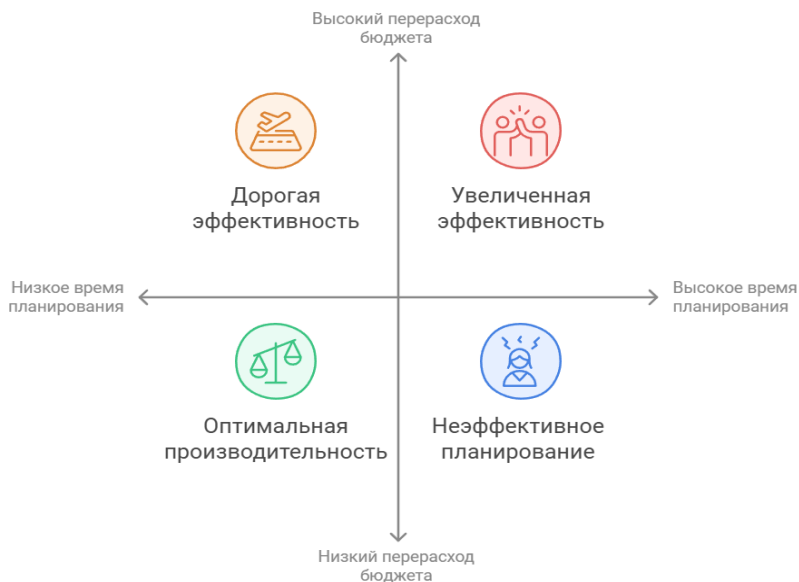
Высокий перерасход бюджета

Дорогая эффективность

Увеличенная эффективность

Низкое время планирования

Высокое время планирования

Оптимальная производительность

Неэффективное планирование

Низкий перерасход бюджета